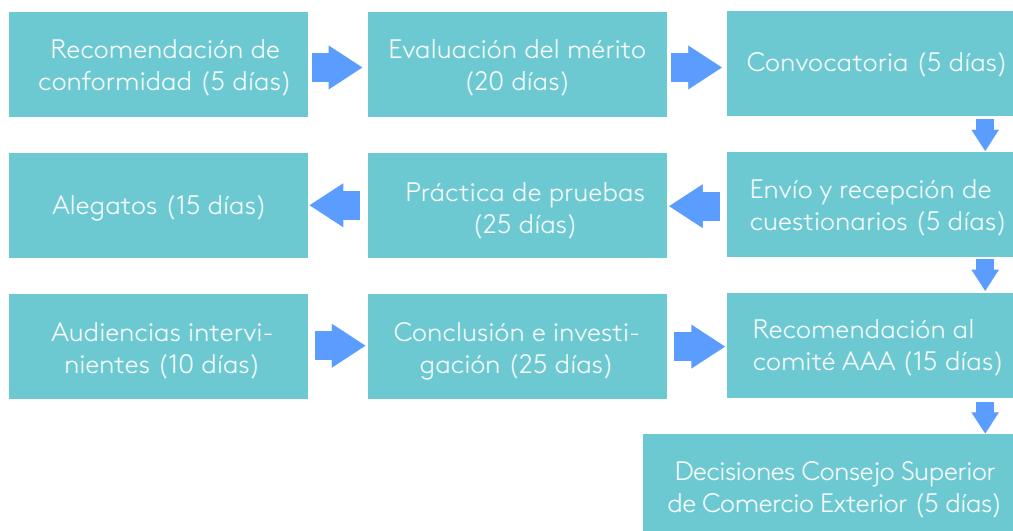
Recomendación de conformidad (5 días)

Evaluación del mérito (20 días)

Convocatoria (5 días)

Envío y recepción de cuestionarios (5 días)

Práctica de pruebas (25 días)

Alegatos (15 días)

Audiencias intervinientes (10 días)

Conclusión e investigación (25 días)

Recomendación al comité AAA (15 días)

Decisiones Consejo Superior de Comercio Exterior (5 días)